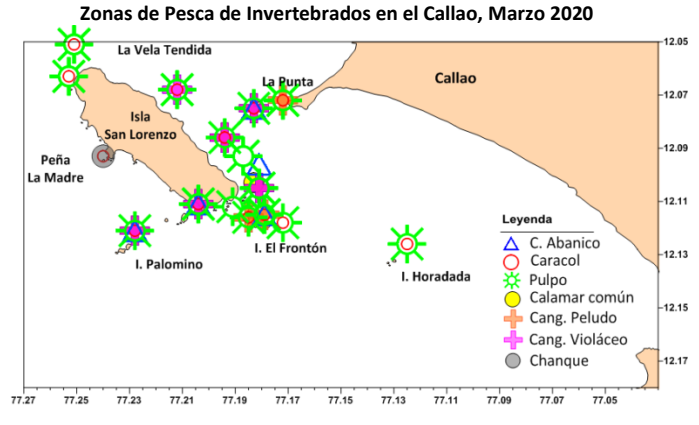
Zonas de Pesca de Invertebrados en el Callao, Marzo 2020

La Vela Tendida
La Punta
Callao
Isla San Lorenzo
Peña La Madre
I. El Frontón
I. Palomino
I. Horadada

Leyenda
C. Abanico
Caracol
Pulpo
Calamar común
Cang. Peludo
Cang. Violáceo
Chanque

12.05
12.07
12.09
12.11
12.13
12.15
12.17

77.27
77.25
77.23
77.21
77.19
77.17
77.15
77.13
77.11
77.09
77.07
77.05